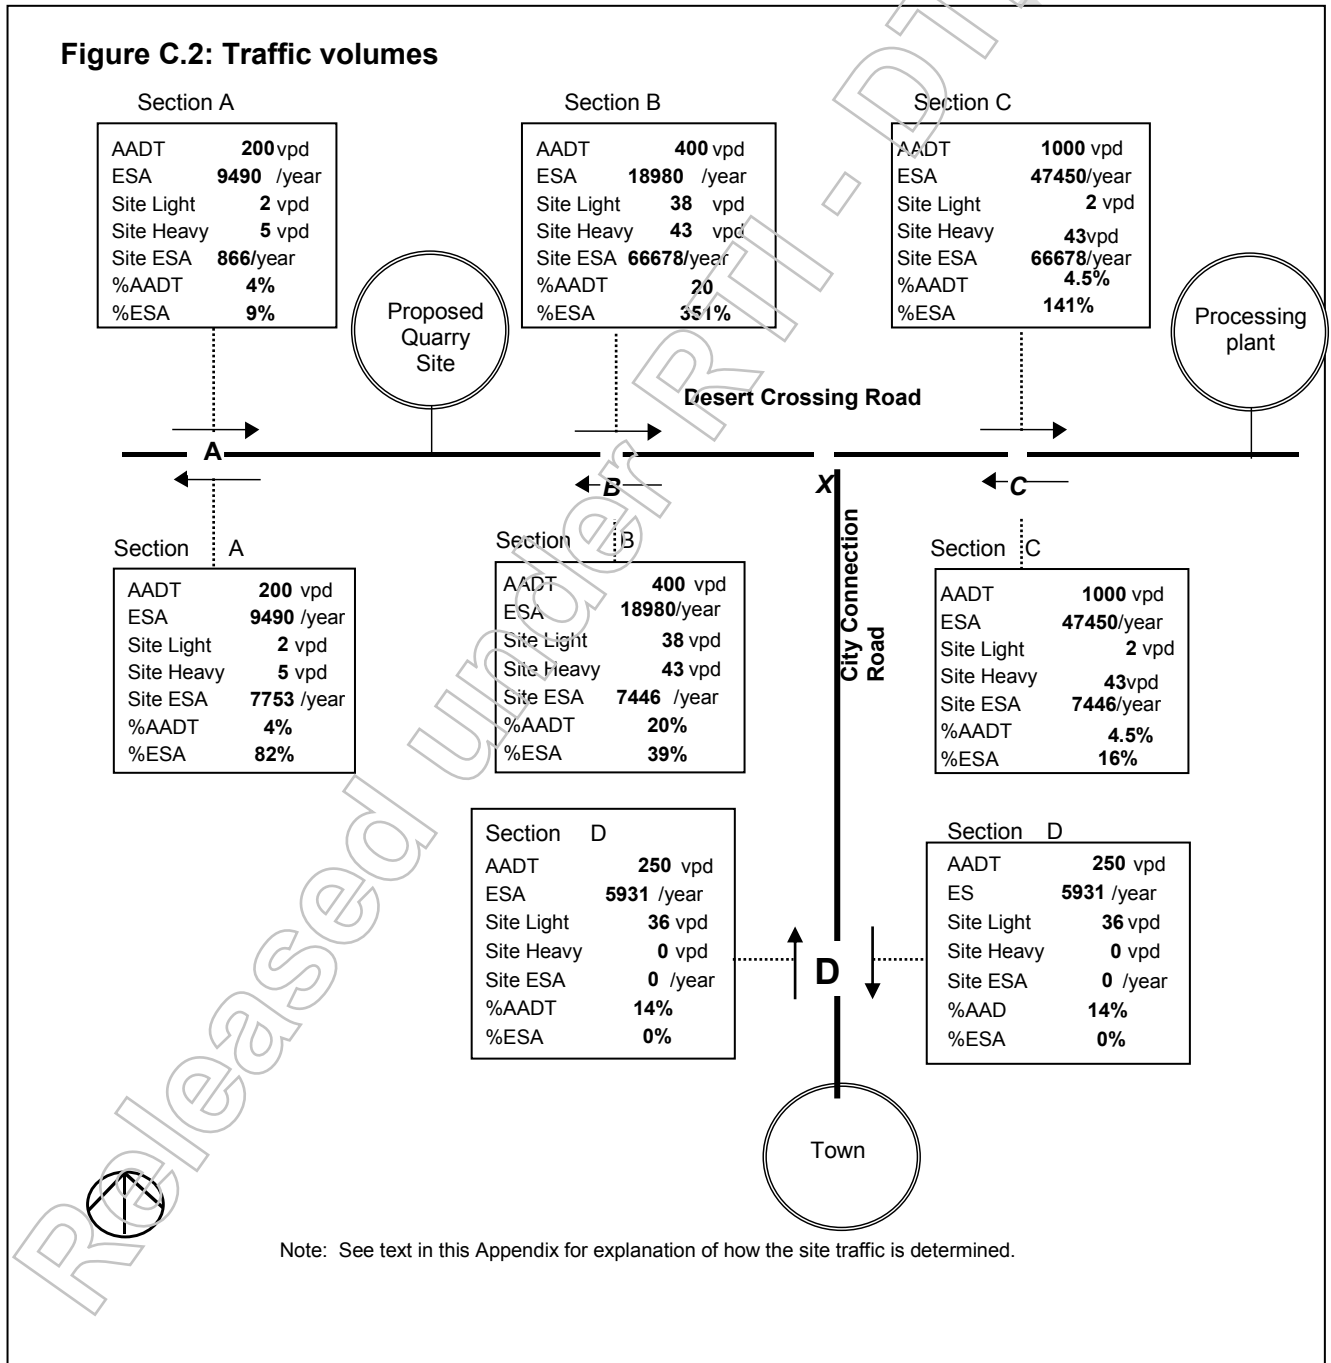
**Figure C.2: Traffic volumes**

Section A

| | |
|---|---|
| AADT | **200** vpd |
| ESA | **9490** /year |
| Site Light | **2** vpd |
| Site Heavy | **5** vpd |
| Site ESA | **866**/year |
| %AADT | **4%** |
| %ESA | **9%** |

Section B

| | |
|---|---|
| AADT | **400** vpd |
| ESA | **18980** /year |
| Site Light | **38** vpd |
| Site Heavy | **43** vpd |
| Site ESA | **66678**/year |
| %AADT | **20** |
| %ESA | **351%** |

Section C

| | |
|---|---|
| AADT | **1000** vpd |
| ESA | **47450**/year |
| Site Light | **2** vpd |
| Site Heavy | **43**vpd |
| Site ESA | **66678**/year |
| %AADT | **4.5%** |
| %ESA | **141%** |

Proposed Quarry Site

Processing plant

Desert Crossing Road

A

B

X

C

City Connection Road

Section A

| | |
|---|---|
| AADT | **200** vpd |
| ESA | **9490** /year |
| Site Light | **2** vpd |
| Site Heavy | **5** vpd |
| Site ESA | **7753** /year |
| %AADT | **4%** |
| %ESA | **82%** |

Section B

| | |
|---|---|
| AADT | **400** vpd |
| ESA | **18980**/year |
| Site Light | **38** vpd |
| Site Heavy | **43** vpd |
| Site ESA | **7446** /year |
| %AADT | **20%** |
| %ESA | **39%** |

Section C

| | |
|---|---|
| AADT | **1000** vpd |
| ESA | **47450**/year |
| Site Light | **2** vpd |
| Site Heavy | **43**vpd |
| Site ESA | **7446**/year |
| %AADT | **4.5%** |
| %ESA | **16%** |

Section D

| | |
|---|---|
| AADT | **250** vpd |
| ESA | **5931** /year |
| Site Light | **36** vpd |
| Site Heavy | **0** vpd |
| Site ESA | **0** /year |
| %AADT | **14%** |
| %ESA | **0%** |

D

Section D

| | |
|---|---|
| AADT | **250** vpd |
| ES | **5931** /year |
| Site Light | **36** vpd |
| Site Heavy | **0** vpd |
| Site ESA | **0** /year |
| %AAD | **14%** |
| %ESA | **0%** |

Town

Note: See text in this Appendix for explanation of how the site traffic is determined.

Released under RTI - DTMR